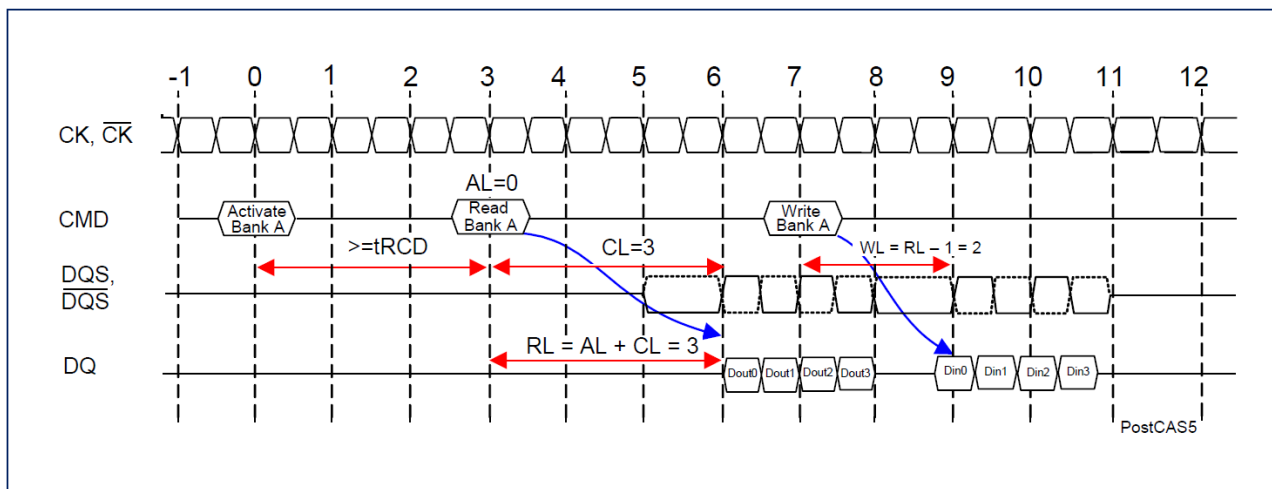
-1 0 1 2 3 4 5 6 7 8 9 10 11 12

CK, $\overline{CK}$

AL=0

CMD

Activate Bank A

Read Bank A

Write Bank A

>=tRCD

CL=3

WL = RL – 1 = 2

DQS, $\overline{DQS}$

RL = AL + CL = 3

DQ

Dout0 Dout1 Dout2 Dout3

Din0 Din1 Din2 Din3

PostCAS5